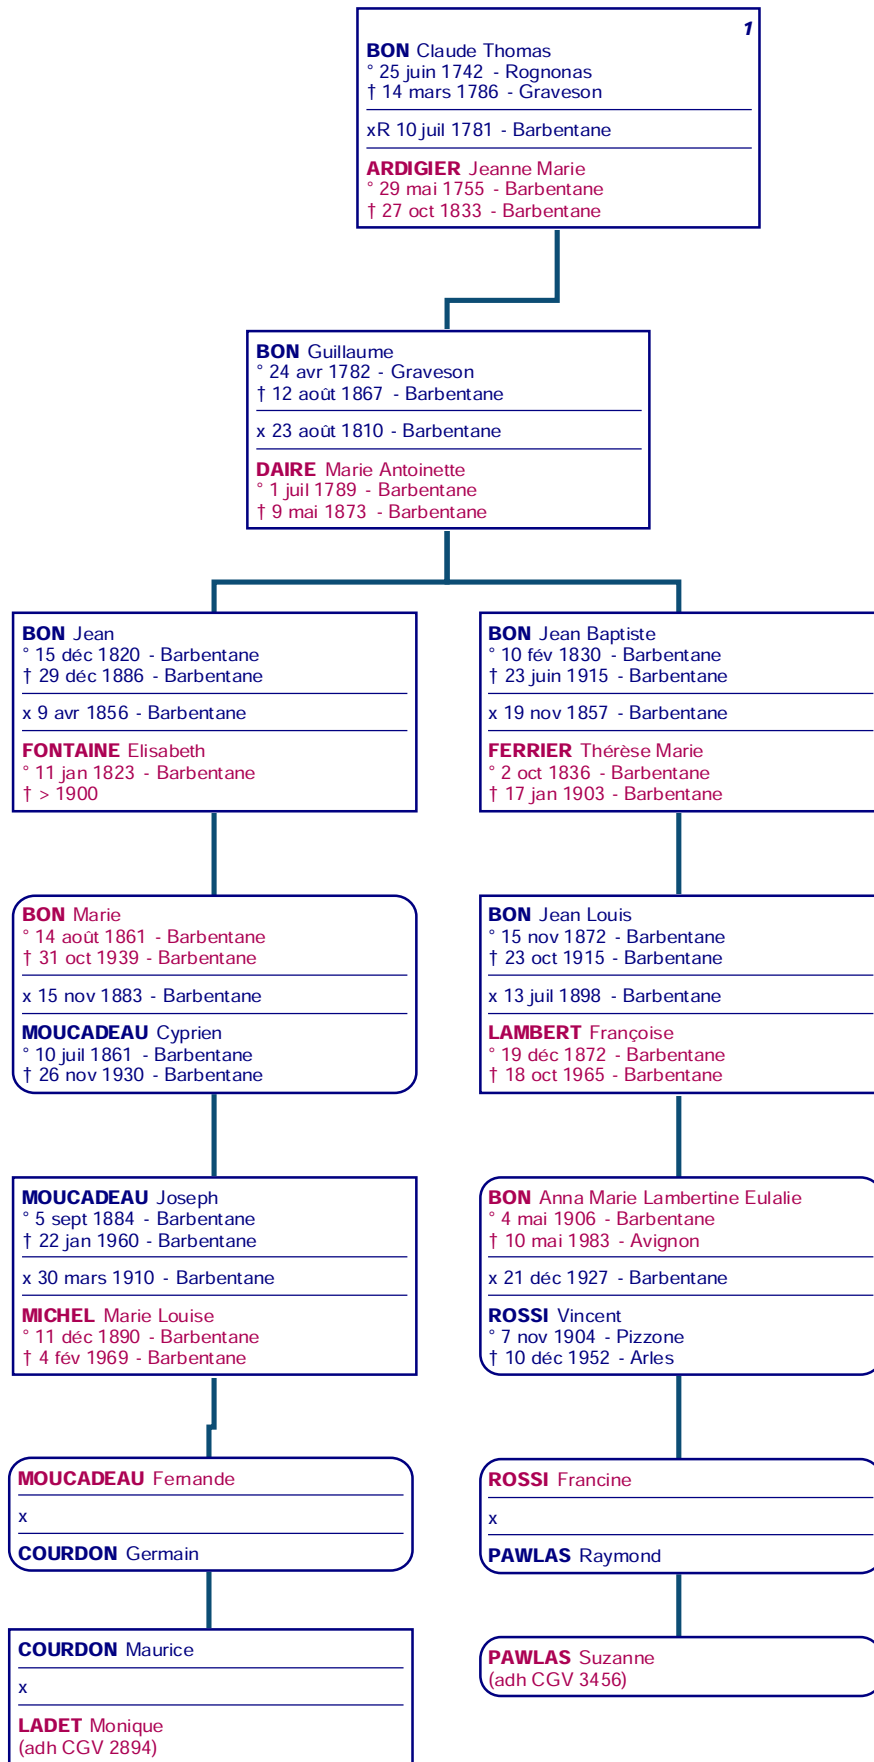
1

BON Claude Thomas
° 25 juin 1742 - Rognonas
† 14 mars 1786 - Graveson

xR 10 juil 1781 - Barbentane

ARDIGIER Jeanne Marie
° 29 mai 1755 - Barbentane
† 27 oct 1833 - Barbentane

BON Guillaume
° 24 avr 1782 - Graveson
† 12 août 1867 - Barbentane

x 23 août 1810 - Barbentane

DAIRE Marie Antoinette
° 1 juil 1789 - Barbentane
† 9 mai 1873 - Barbentane

BON Jean
° 15 déc 1820 - Barbentane
† 29 déc 1886 - Barbentane

x 9 avr 1856 - Barbentane

FONTAINE Elisabeth
° 11 jan 1823 - Barbentane
† > 1900

BON Marie
° 14 août 1861 - Barbentane
† 31 oct 1939 - Barbentane

x 15 nov 1883 - Barbentane

MOUCADEAU Cyprien
° 10 juil 1861 - Barbentane
† 26 nov 1930 - Barbentane

MOUCADEAU Joseph
° 5 sept 1884 - Barbentane
† 22 jan 1960 - Barbentane

x 30 mars 1910 - Barbentane

MICHEL Marie Louise
° 11 déc 1890 - Barbentane
† 4 fév 1969 - Barbentane

MOUCADEAU Fernande

x

COURDON Germain

COURDON Maurice

x

LADET Monique
(adh CGV 2894)

BON Jean Baptiste
° 10 fév 1830 - Barbentane
† 23 juin 1915 - Barbentane

x 19 nov 1857 - Barbentane

FERRIER Thérèse Marie
° 2 oct 1836 - Barbentane
† 17 jan 1903 - Barbentane

BON Jean Louis
° 15 nov 1872 - Barbentane
† 23 oct 1915 - Barbentane

x 13 juil 1898 - Barbentane

LAMBERT Françoise
° 19 déc 1872 - Barbentane
† 18 oct 1965 - Barbentane

BON Anna Marie Lambertine Eulalie
° 4 mai 1906 - Barbentane
† 10 mai 1983 - Avignon

x 21 déc 1927 - Barbentane

ROSSI Vincent
° 7 nov 1904 - Pizzone
† 10 déc 1952 - Arles

ROSSI Francine

x

PAWLAS Raymond

PAWLAS Suzanne
(adh CGV 3456)